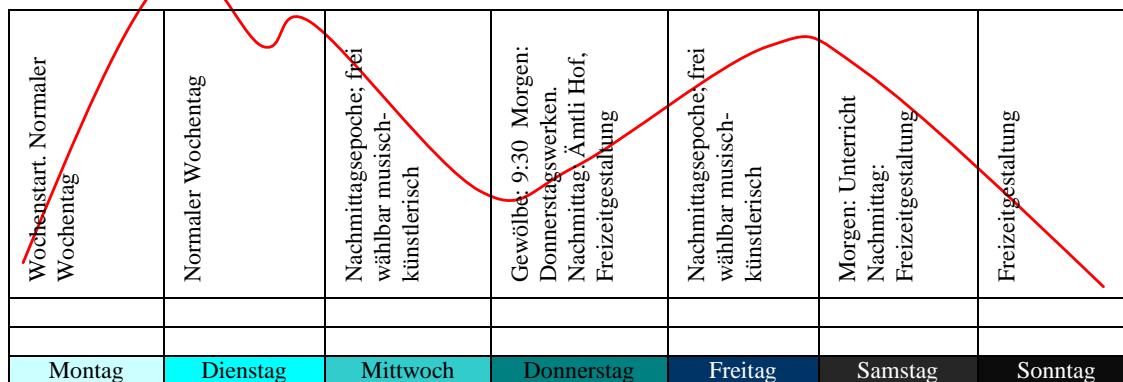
| Wochenstart. Normaler Wochentag | Normaler Wochentag | Nachmittagsepoche; frei wählbar musisch-künstlerisch | Gewölbe: 9:30 Morgen: Donnerstagswerken. Nachmittag Ämtli Hof, Freizeitgestaltung | Nachmittagsepoche; frei wählbar musisch-künstlerisch | Morgen: Unterricht Nachmittag: Freizeitgestaltung | Freizeitgestaltung |
|---|---|---|---|---|---|---|
| | | | | | | |
| | | | | | | |
| Montag | Dienstag | Mittwoch | Donnerstag | Freitag | Samstag | Sonntag |